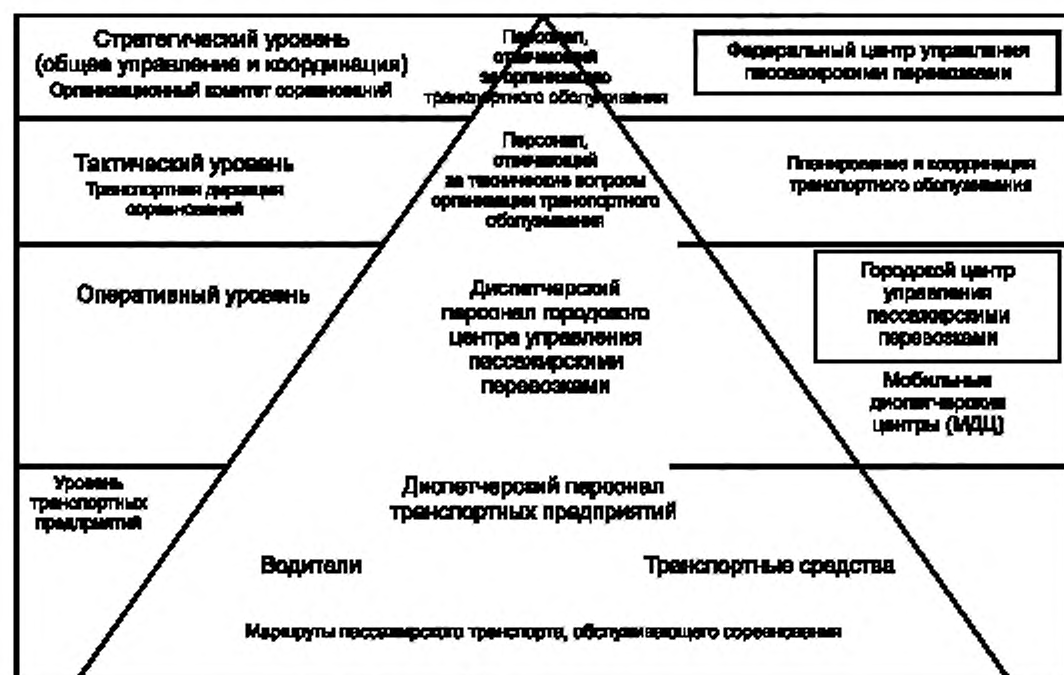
Стратегический уровень (общее управление и координация)
Организационный комитет соревнований

Персонал, отвечающий за организацию транспортного обслуживания

Федеральный центр управления пассажирскими перевозками

Тактический уровень
Транспортная дирекция соревнований

Персонал, отвечающий за технические вопросы организации транспортного обслуживания

Планирование и координация транспортного обслуживания

Оперативный уровень

Диспетчерский персонал городского центра управления пассажирскими перевозками

Городской центр управления пассажирскими перевозками

Мобильные диспетчерские центры (МДЦ)

Уровень транспортных предприятий

Диспетчерский персонал транспортных предприятий

Водители

Транспортные средства

Маршруты пассажирского транспорта, обслуживающего соревнования